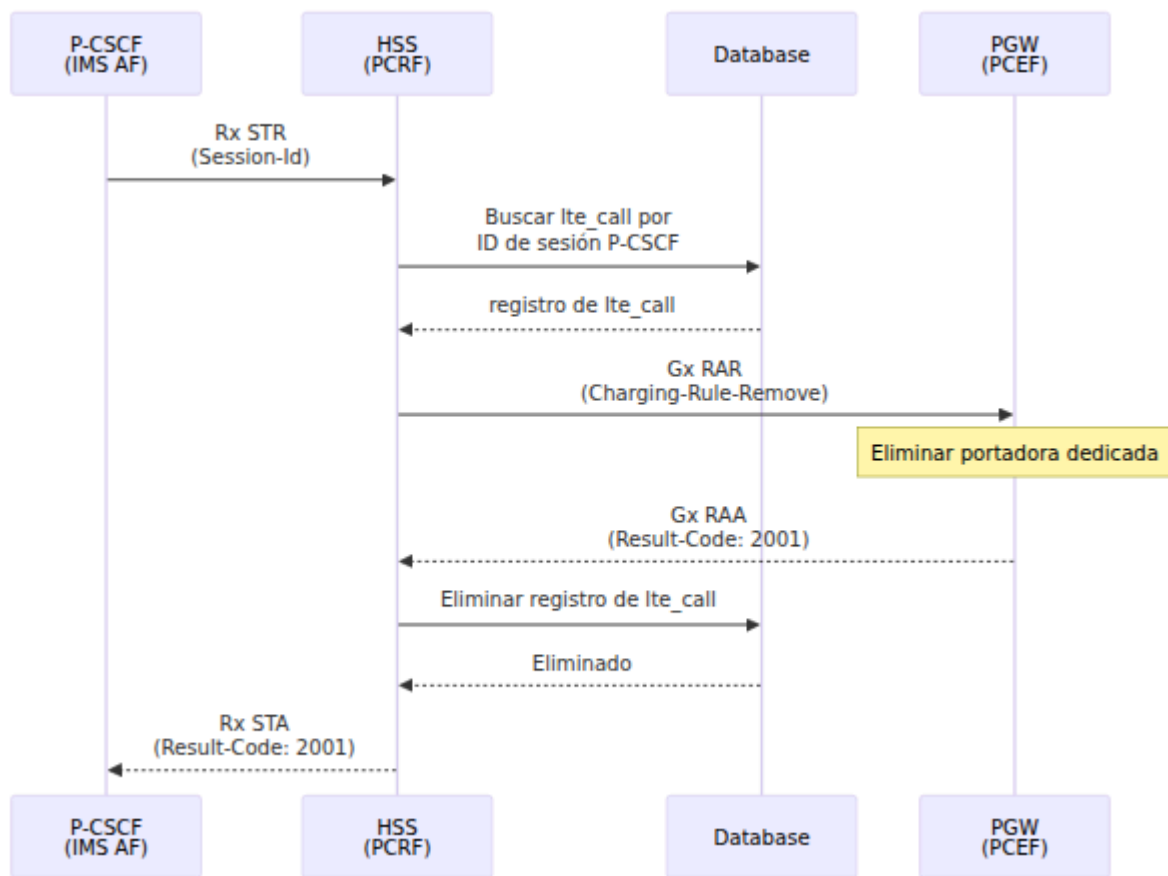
P-CSCF
(IMS AF)

HSS
(PCRF)

Database

PGW
(PCEF)

Rx STR
(Session-Id)

Buscar lte_call por
ID de sesión P-CSCF

registro de lte_call

Gx RAR
(Charging-Rule-Remove)

Eliminar portadora dedicada

Gx RAA
(Result-Code: 2001)

Eliminar registro de lte_call

Eliminado

Rx STA
(Result-Code: 2001)

P-CSCF
(IMS AF)

HSS
(PCRF)

Database

PGW
(PCEF)